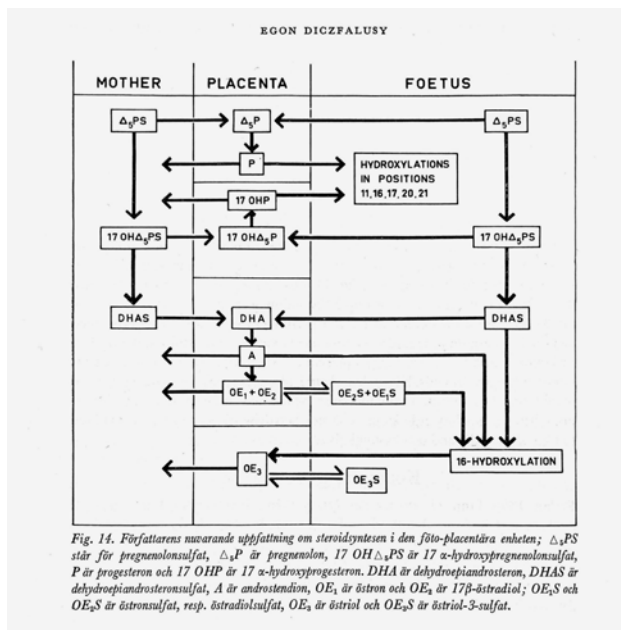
EGON DICZFALUSY

MOTHER

PLACENTA

FOETUS

$\Delta_5$PS

$\Delta_5$P

$\Delta_5$PS

P

HYDROXYLATIONS IN POSITIONS 11, 16, 17, 20, 21

17 OHP

17 OH$\Delta_5$PS

17 OH$\Delta_5$P

17 OH$\Delta_5$PS

DHAS

DHA

DHAS

A

OE$_1$ + OE$_2$

OE$_2$S + OE$_1$S

16-HYDROXYLATION

OE$_3$

OE$_3$S

*Fig. 14. Författarens nuvarande uppfattning om steroidsyntesen i den föto-placentära enheten; $\Delta_5$PS står för pregnenolonsulfat, $\Delta_5$P är pregnenolon, 17 OH$\Delta_5$PS är 17 α-hydroxypregnenolonsulfat, P är progesteron och 17 OHP är 17 α-hydroxyprogesteron. DHA är dehydroepiandrosteron, DHAS är dehydroepiandrosteronsulfat, A är androstendion, OE$_1$ är östron och OE$_2$ är 17β-östradiol; OE$_1$S och OE$_2$S är östronsulfat, resp. östradiolsulfat, OE$_3$ är östriol och OE$_3$S är östriol-3-sulfat.*